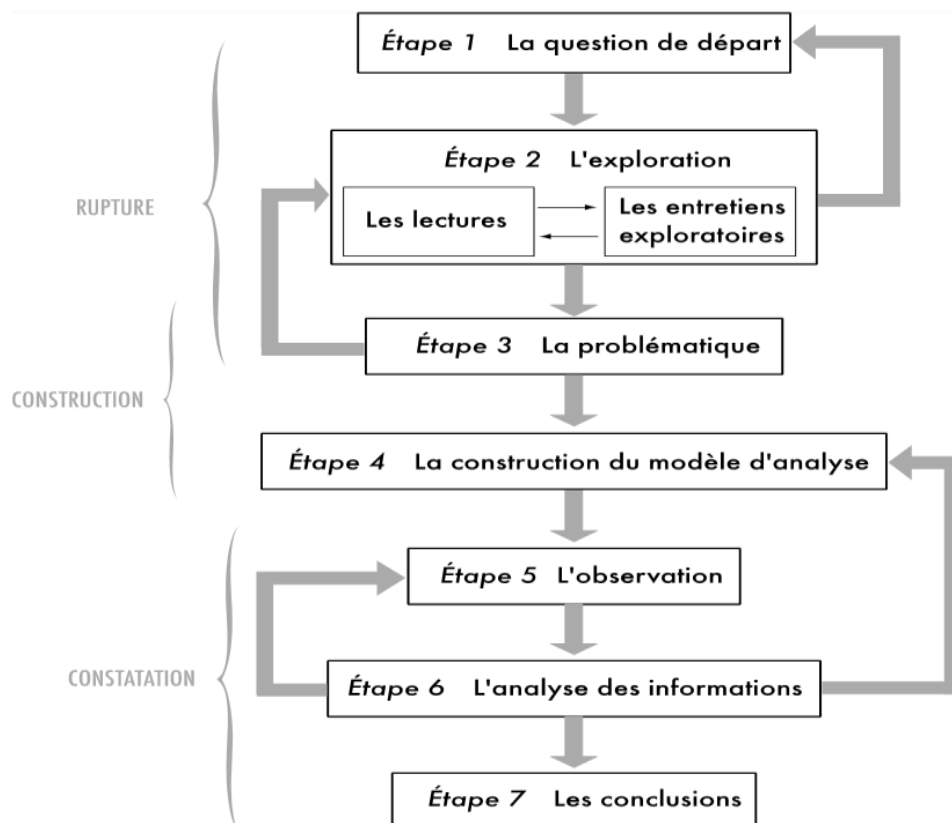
RUPTURE

CONSTRUCTION

CONSTATATION

*Étape 1* La question de départ

*Étape 2* L'exploration

Les lectures

Les entretiens exploratoires

*Étape 3* La problématique

*Étape 4* La construction du modèle d'analyse

*Étape 5* L'observation

*Étape 6* L'analyse des informations

*Étape 7* Les conclusions